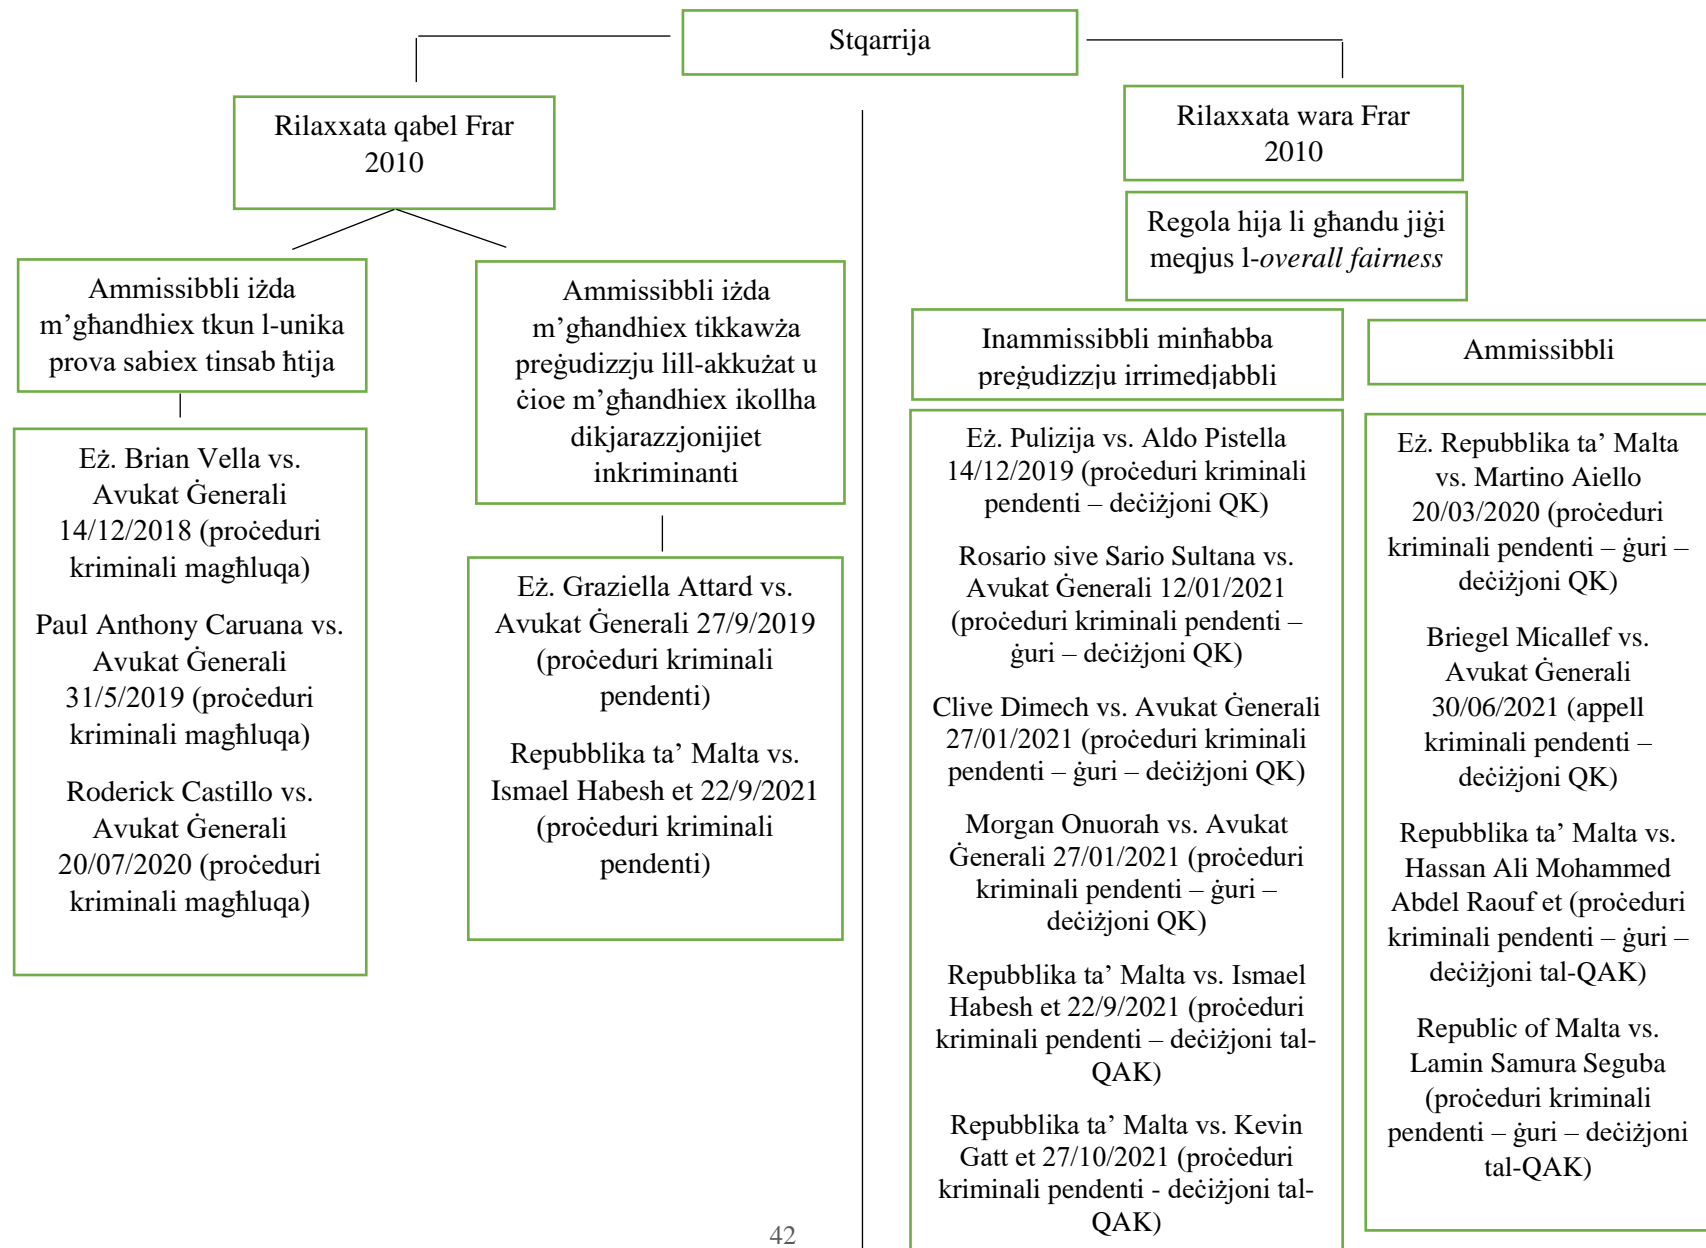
Stqarrija

Rilaxxata qabel Frar 2010

Ammissibbli iżda m'għandhiex tkun l-unika prova sabiex tinsab ħtija

Eż. Brian Vella vs. Avukat Ġenerali 14/12/2018 (proċeduri kriminali magħluqa)

Paul Anthony Caruana vs. Avukat Ġenerali 31/5/2019 (proċeduri kriminali magħluqa)

Roderick Castillo vs. Avukat Ġenerali 20/07/2020 (proċeduri kriminali magħluqa)

Ammissibbli iżda m'għandhiex tikkawża preġudizzju lill-akkużat u ċioe m'għandhiex ikollha dikjarazzjonijiet inkriminanti

Eż. Graziella Attard vs. Avukat Ġenerali 27/9/2019 (proċeduri kriminali pendenti)

Repubblika ta' Malta vs. Ismael Habesh et 22/9/2021 (proċeduri kriminali pendenti)

Rilaxxata wara Frar 2010

Regola hija li għandu jiġi meqjus l-*overall fairness*

Inammissibbli minħabba preġudizzju irrimedjabbli

Eż. Pulizija vs. Aldo Pistella 14/12/2019 (proċeduri kriminali pendenti – deċiżjoni QK)

Rosario sive Sario Sultana vs. Avukat Ġenerali 12/01/2021 (proċeduri kriminali pendenti – ġuri – deċiżjoni QK)

Clive Dimech vs. Avukat Ġenerali 27/01/2021 (proċeduri kriminali pendenti – ġuri – deċiżjoni QK)

Morgan Onuorah vs. Avukat Ġenerali 27/01/2021 (proċeduri kriminali pendenti – ġuri – deċiżjoni QK)

Repubblika ta' Malta vs. Ismael Habesh et 22/9/2021 (proċeduri kriminali pendenti – deċiżjoni tal-QAK)

Repubblika ta' Malta vs. Kevin Gatt et 27/10/2021 (proċeduri kriminali pendenti - deċiżjoni tal-QAK)

Ammissibbli

Eż. Repubblika ta' Malta vs. Martino Aiello 20/03/2020 (proċeduri kriminali pendenti – ġuri – deċiżjoni QK)

Briegel Micallef vs. Avukat Ġenerali 30/06/2021 (appell kriminali pendenti – deċiżjoni QK)

Repubblika ta' Malta vs. Hassan Ali Mohammed Abdel Raouf et (proċeduri kriminali pendenti – ġuri – deċiżjoni tal-QAK)

Republic of Malta vs. Lamin Samura Seguba (proċeduri kriminali pendenti – ġuri – deċiżjoni tal-QAK)

42